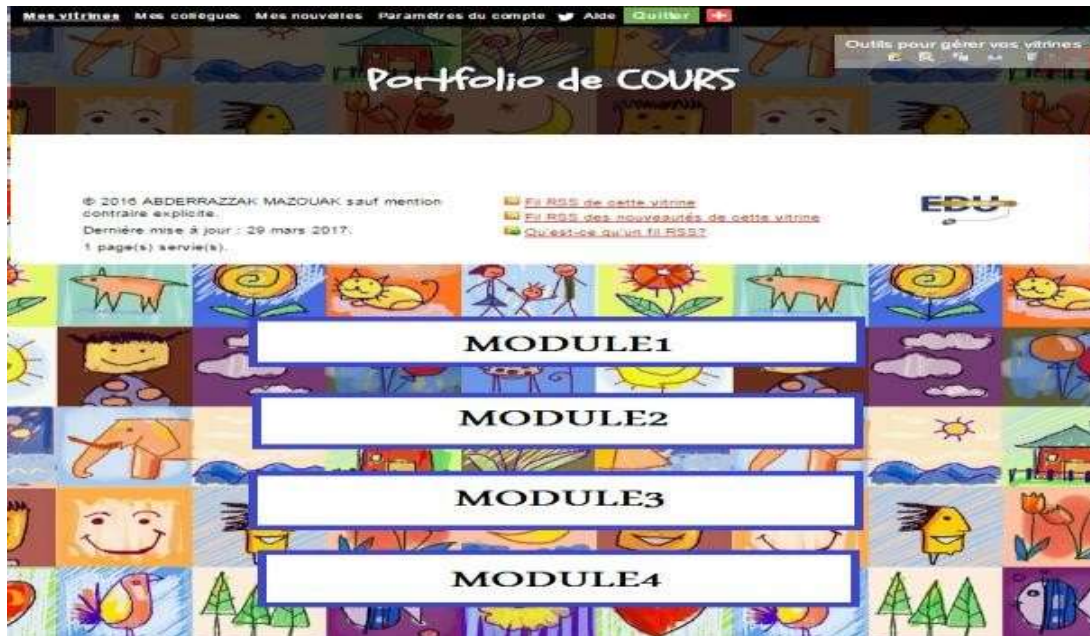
Mes vitrines Mes collègues Mes nouvelles Paramètres du compte Aide Quitter

Outils pour gérer vos vitrines

Portfolio de COURS

© 2016 ABDERRAZZAK MAZOUAK sauf mention contraire explicite.
Dernière mise à jour : 29 mars 2017.
1 page(s) servie(s).

Fil RSS de cette vitrine
Fil RSS des nouveautés de cette vitrine
Qu'est-ce qu'un fil RSS?

EDU

MODULE1

MODULE2

MODULE3

MODULE4